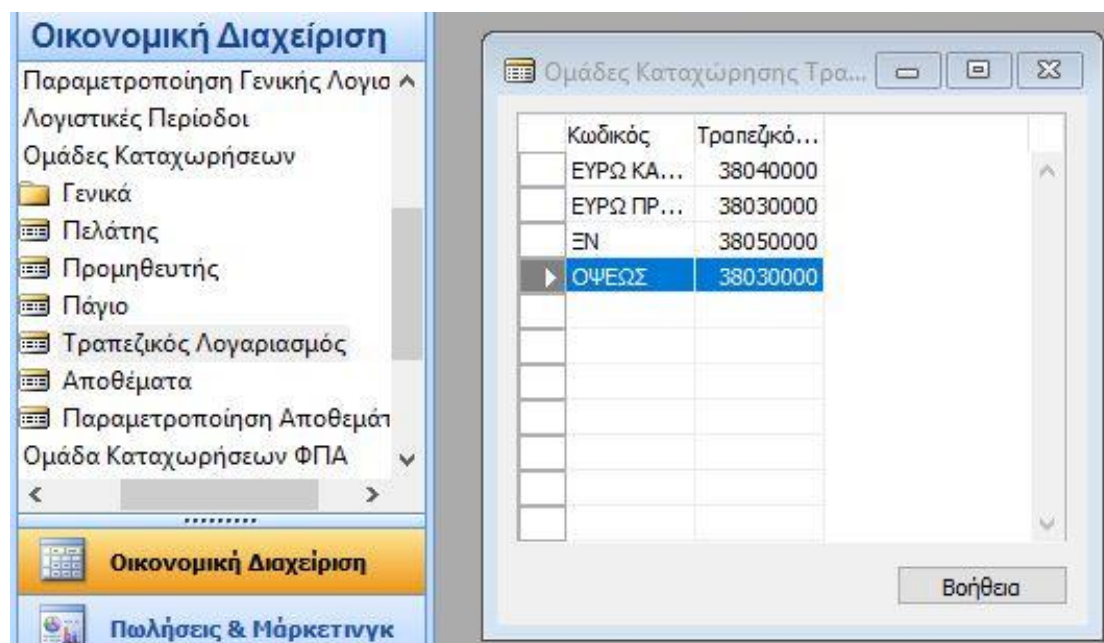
Οικονομική Διαχείριση

Παραμετροποίηση Γενικής Λογισ
Λογιστικές Περίοδοι
Ομάδες Καταχωρήσεων
Γενικά
Πελάτης
Προμηθευτής
Πάγιο
Τραπεζικός Λογαριασμός
Αποθέματα
Παραμετροποίηση Αποθεμάτ
Ομάδα Καταχωρήσεων ΦΠΑ

Οικονομική Διαχείριση
Πωλήσεις & Μάρκετινγκ

Ομάδες Καταχώρησης Τρα...

| Κωδικός | Τραπεζικό... |
|---|---|
| ΕΥΡΩ ΚΑ... | 38040000 |
| ΕΥΡΩ ΠΡ... | 38030000 |
| ΞΝ | 38050000 |
| ΟΨΕΩΣ | 38030000 |

Βοήθεια